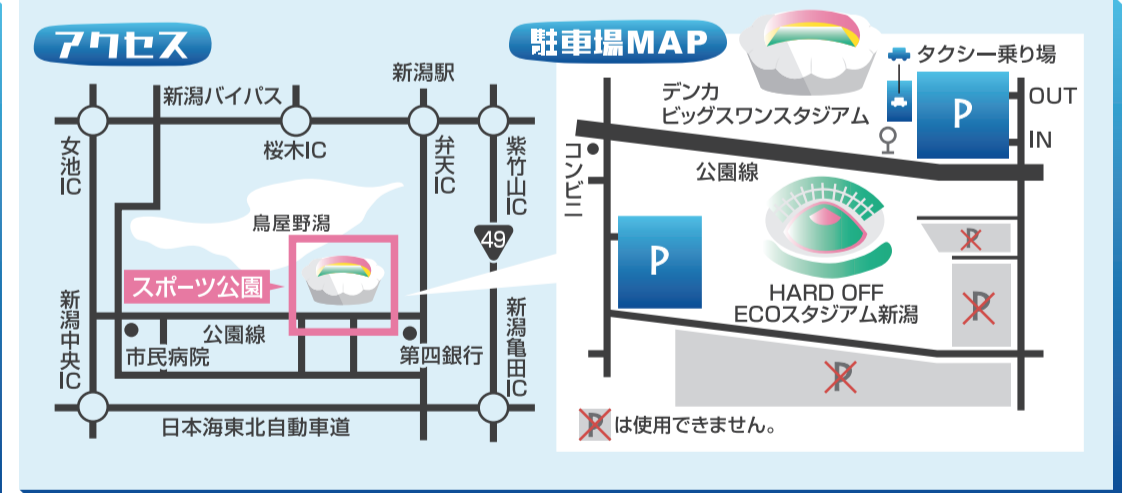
アクセス

新潟駅

新潟バイパス

桜木IC

女池IC

弁天IC

紫竹山IC

鳥屋野潟

49

スポーツ公園

新潟中央IC

公園線

市民病院

第四銀行

新潟亀田IC

日本海東北自動車道

駐車場MAP

タクシー乗り場

デンカ ビッグスワンスタジアム

P

OUT

IN

コンビニ

公園線

P

P

P

HARD OFF ECOスタジアム新潟

P

P

P は使用できません。